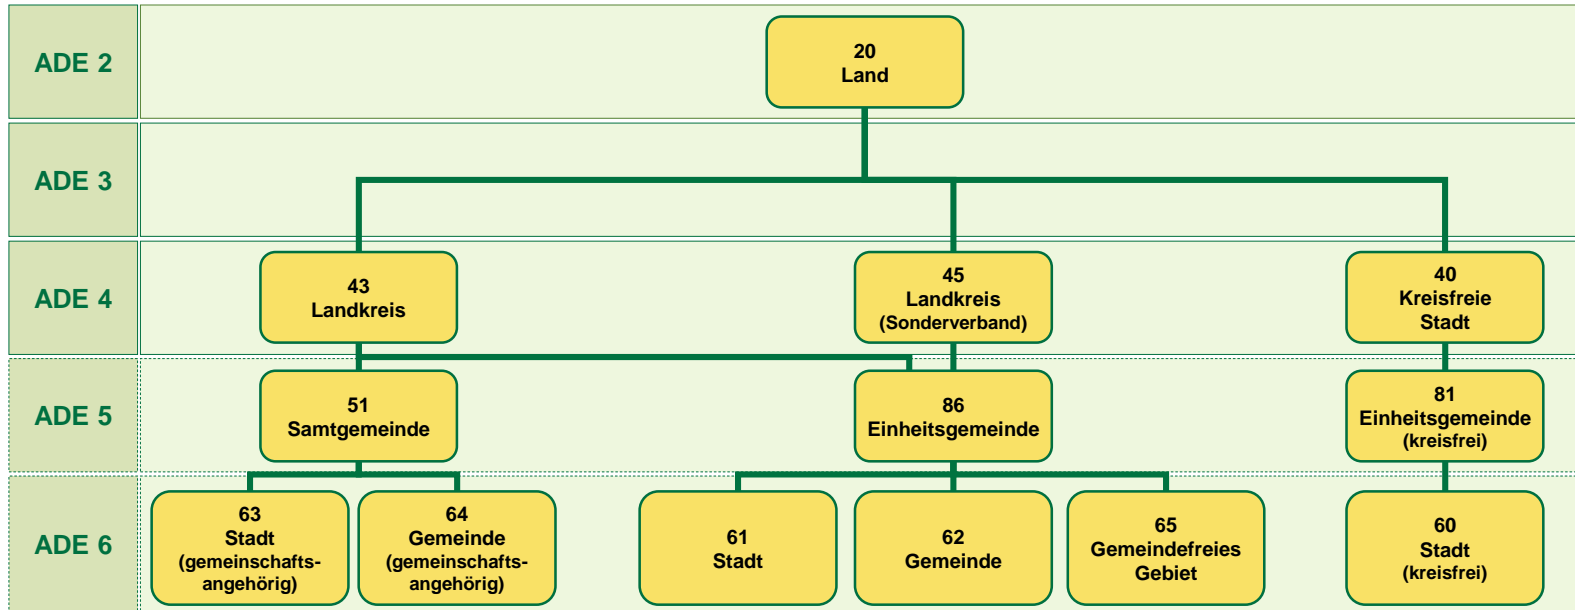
ADE 2

20
Land

ADE 3

ADE 4

43
Landkreis

45
Landkreis
(Sonderverband)

40
Kreisfreie
Stadt

ADE 5

51
Samtgemeinde

86
Einheitsgemeinde

81
Einheitsgemeinde
(kreisfrei)

ADE 6

63
Stadt
(gemeinschaftsangehörig)

64
Gemeinde
(gemeinschaftsangehörig)

61
Stadt

62
Gemeinde

65
Gemeindefreies
Gebiet

60
Stadt
(kreisfrei)